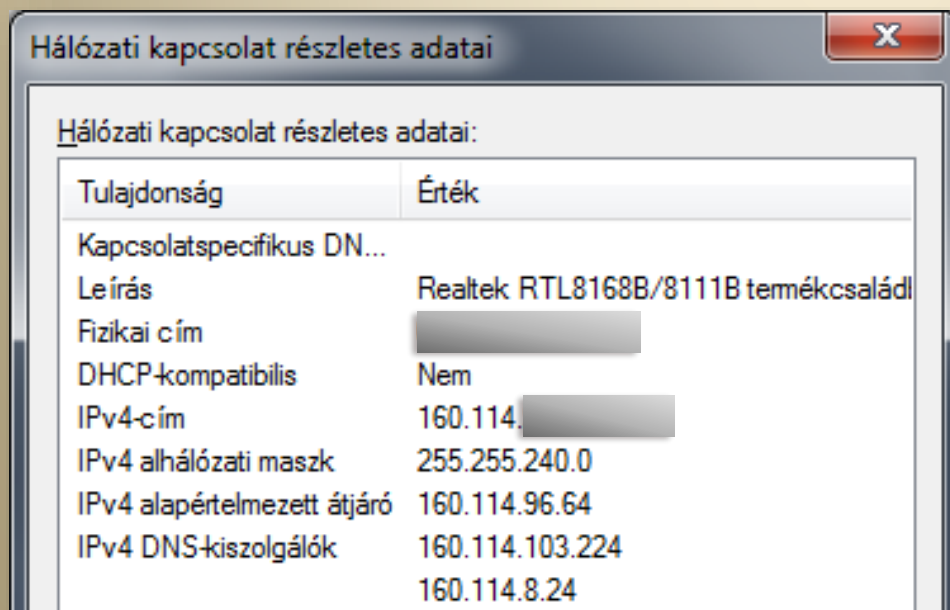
Hálózati kapcsolat részletes adatai

Hálózati kapcsolat részletes adatai:

| Tulajdonság | Érték |
|---|---|
| Kapcsolatspecifikus DN... | |
| Leírás | Realtek RTL8168B/8111B termékcsaládl |
| Fizikai cím | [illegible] |
| DHCP-kompatibilis | Nem |
| IPv4-cím | 160.114.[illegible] |
| IPv4 alhálózati maszk | 255.255.240.0 |
| IPv4 alapértelmezett átjáró | 160.114.96.64 |
| IPv4 DNS-kiszolgálók | 160.114.103.224 |
| | 160.114.8.24 |